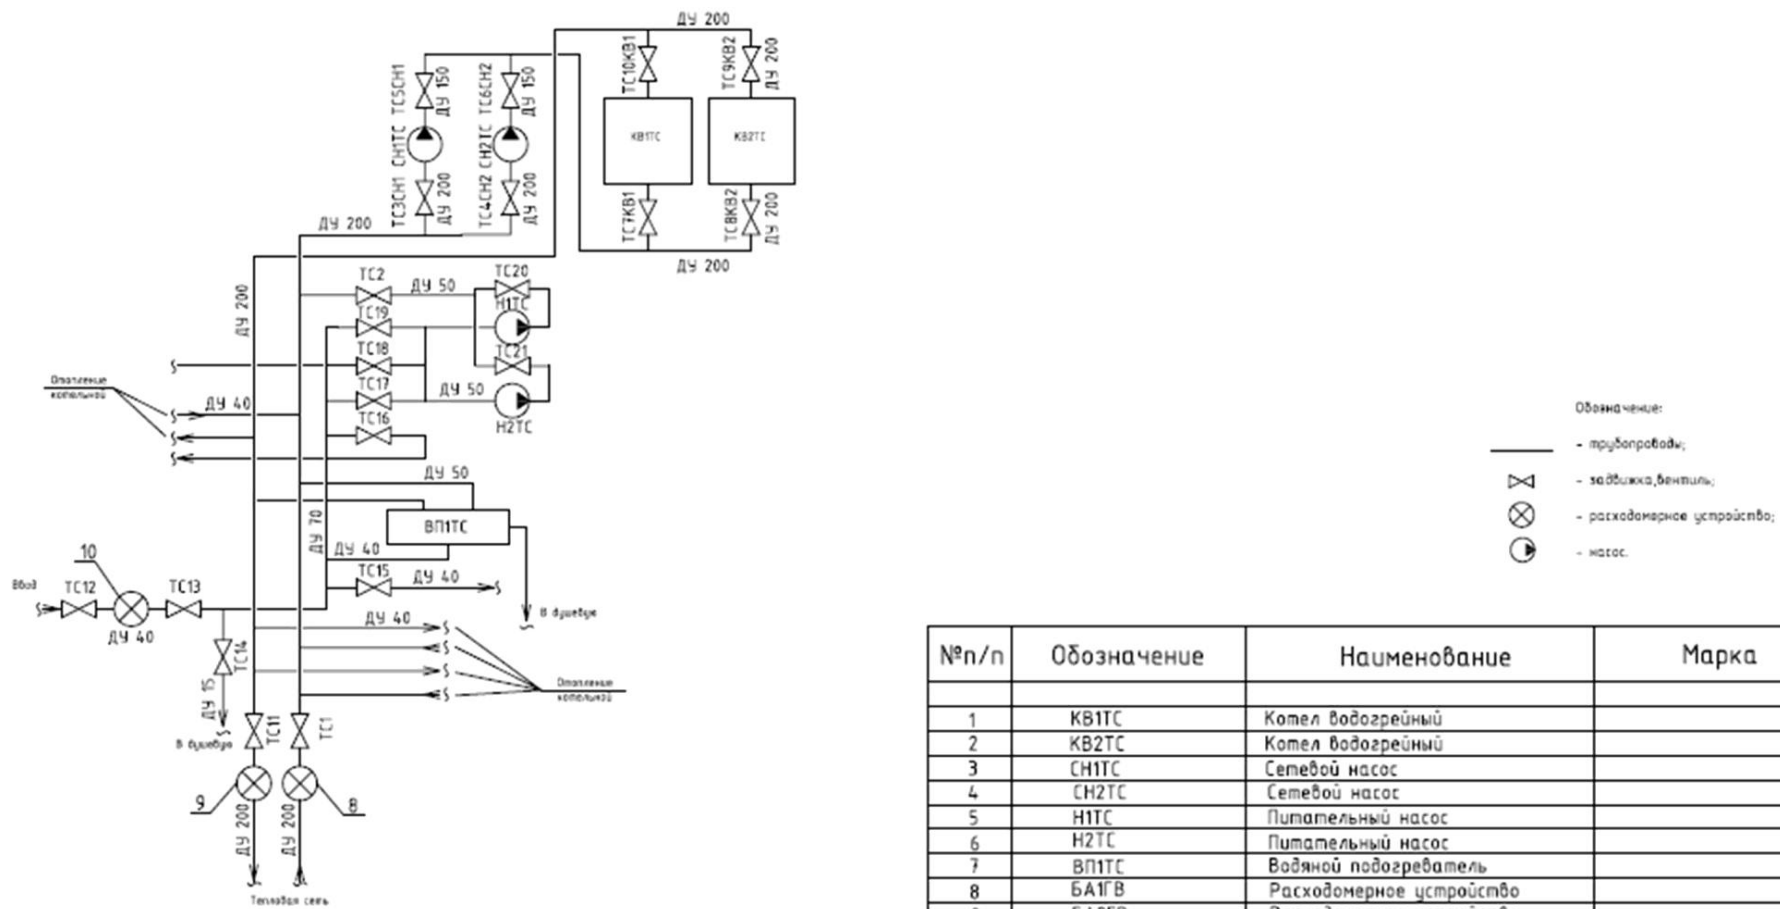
ДУ 200
ТС5СН1
ДУ 150
СН1ТС
ТС3СН1
ДУ 200
ТС6СН2
ДУ 150
СН2ТС
ТС4СН2
ДУ 200
ТС10КВ1
КВ1ТС
ТС7КВ1
ТС9КВ2
ДУ 200
КВ2ТС
ТС8КВ2
ДУ 200
ДУ 200
ДУ 200
ДУ 200
ТС2
ДУ 50
ТС20
Н1ТС
ТС19
ТС18
ТС21
ТС17
ДУ 50
Н2ТС
ТС16
Отопление котельной
ДУ 40
ДУ 50
ВП1ТС
ДУ 70
ДУ 40
ТС15
ДУ 40
В душевую
10
Ввод
ТС12
ТС13
ДУ 40
ДУ 40
ТС14
ДУ 15
В душевую
Отопление котельной
ТС11
ТС1
9
8
ДУ 200
ДУ 200
Тепловая сеть

Обозначение:
- трубопроводы;
- задвижка,вентиль;
- расходомерное устройство;
- насос.

| №п/п | Обозначение | Наименование | Марка |
|---|---|---|---|
| | | | |
| 1 | КВ1ТС | Котел водогрейный | |
| 2 | КВ2ТС | Котел водогрейный | |
| 3 | СН1ТС | Сетевой насос | |
| 4 | СН2ТС | Сетевой насос | |
| 5 | Н1ТС | Питательный насос | |
| 6 | Н2ТС | Питательный насос | |
| 7 | ВП1ТС | Водяной подогреватель | |
| 8 | БА1ГВ | Расходомерное устройство | |
| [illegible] | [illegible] | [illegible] | |